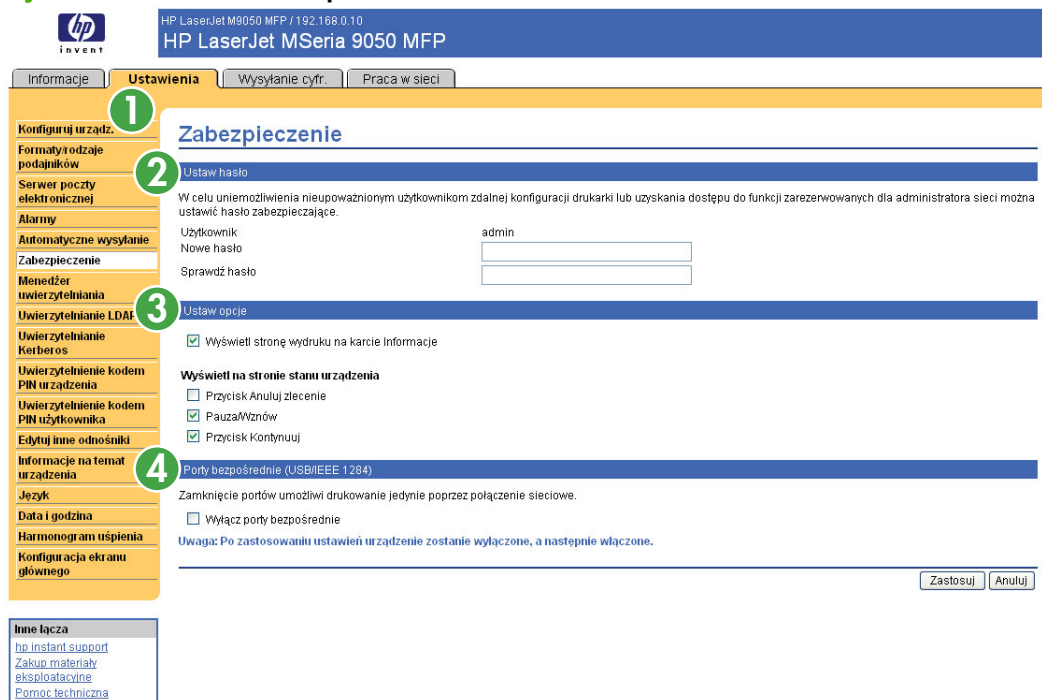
invent

HP LaserJet M9050 MFP / 192.168.0.10
HP LaserJet MSeria 9050 MFP

Informacje | Ustawienia | Wysyłanie cyfr. | Praca w sieci

Konfiguruj urządz.
Formaty/rodzaje podajników
Serwer poczty elektronicznej
Alarmy
Automatyczne wysyłanie
Zabezpieczenie
Menedżer uwierzytelniania
Uwierzytelnianie LDAP
Uwierzytelnianie Kerberos
Uwierzytelnienie kodem PIN urządzenia
Uwierzytelnienie kodem PIN użytkownika
Edytuj inne odnośniki
Informacje na temat urządzenia
Język
Data i godzina
Harmonogram uśpienia
Konfiguracja ekranu głównego

Inne łącza
hp instant support
Zakup materiały eksploatacyjne
Pomoc techniczna

1
Zabezpieczenie

2
Ustaw hasło

W celu uniemożliwienia nieupoważnionym użytkownikom zdalnej konfiguracji drukarki lub uzyskania dostępu do funkcji zarezerwowanych dla administratora sieci można ustawić hasło zabezpieczające.

Użytkownik admin
Nowe hasło
Sprawdź hasło

3
Ustaw opcje

Wyświetl stronę wydruku na karcie Informacje

Wyświetl na stronie stanu urządzenia
Przycisk Anuluj zlecenie
Pauza/Wznów
Przycisk Kontynuuj

4
Porty bezpośrednie (USB/IEEE 1284)

Zamknięcie portów umożliwi drukowanie jedynie poprzez połączenie sieciowe.
Wyłącz porty bezpośrednie
Uwaga: Po zastosowaniu ustawień urządzenie zostanie wyłączone, a następnie włączone.

Zastosuj Anuluj